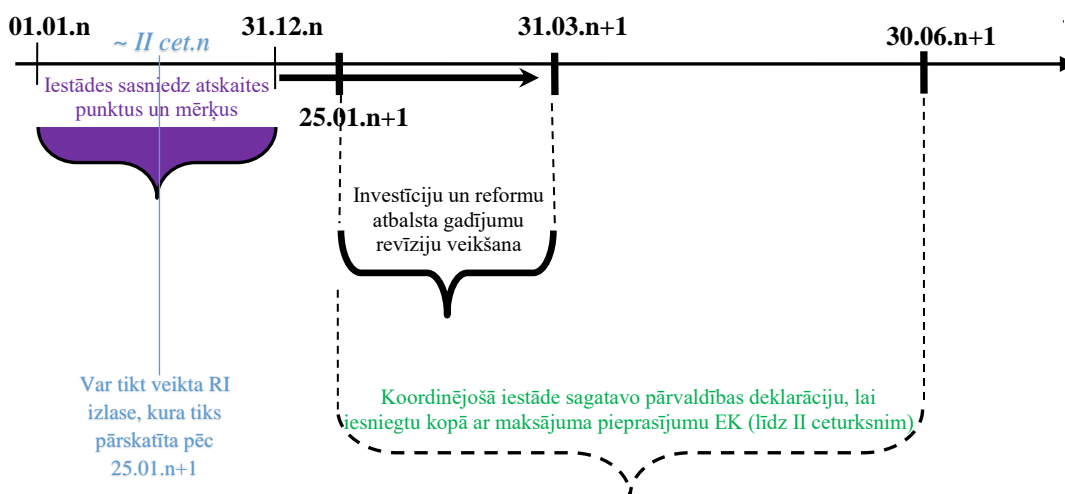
01.01.n

~ II cet.n

31.12.n

31.03.n+1

30.06.n+1

Iestādes sasniedz atskaites punktus un mērķus

25.01.n+1

Investīciju un reformu atbalsta gadījumu revīziju veikšana

Var tikt veikta RI izlase, kura tiks pārskatīta pēc 25.01.n+1

Koordinējošā iestāde sagatavo pārvaldības deklarāciju, lai iesniegtu kopā ar maksājuma pieprasījumu EK (līdz II ceturksnim)